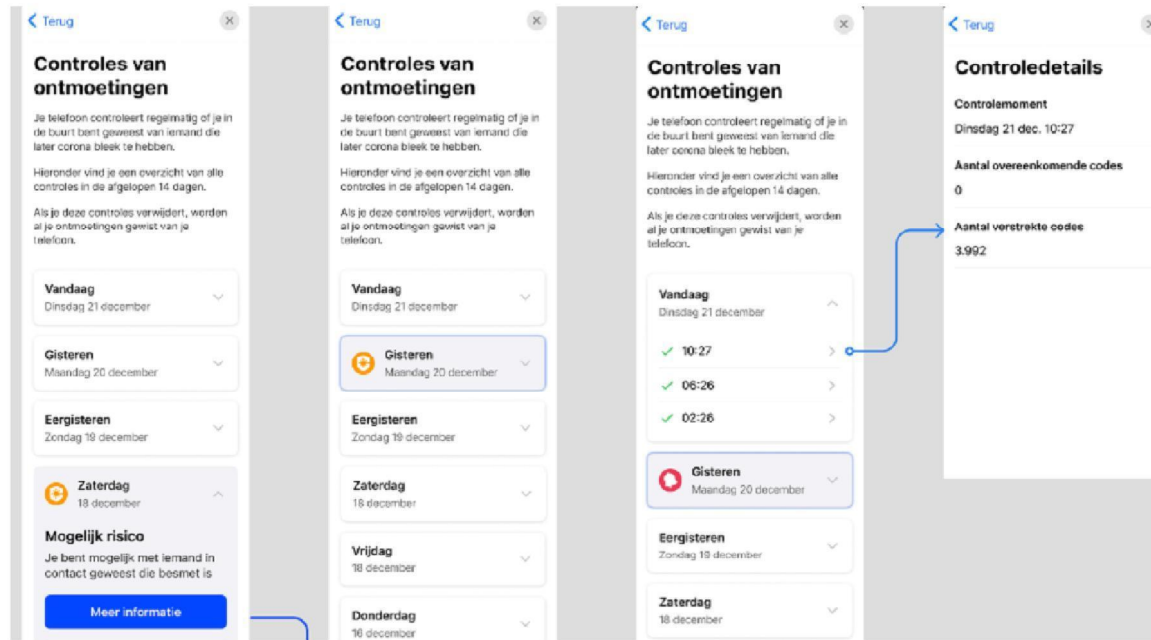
Terug

Controles van ontmoetingen

Je telefoon controleert regelmatig of je in de buurt bent geweest van iemand die later corona bleek te hebben.

Hieronder vind je een overzicht van alle controles in de afgelopen 14 dagen.

Als je deze controles verwijdert, worden al je ontmoetingen gewist van je telefoon.

Vandaag
Dinsdag 21 december

Gisteren
Maandag 20 december

Eergisteren
Zondag 19 december

Zaterdag
18 december

Mogelijk risico
Je bent mogelijk met iemand in contact geweest die besmet is

Meer informatie

Terug

Controles van ontmoetingen

Je telefoon controleert regelmatig of je in de buurt bent geweest van iemand die later corona bleek te hebben.

Hieronder vind je een overzicht van alle controles in de afgelopen 14 dagen.

Als je deze controles verwijdert, worden al je ontmoetingen gewist van je telefoon.

Vandaag
Dinsdag 21 december

Gisteren
Maandag 20 december

Eergisteren
Zondag 19 december

Zaterdag
18 december

Vrijdag
18 december

Donderdag
16 december

Terug

Controles van ontmoetingen

Je telefoon controleert regelmatig of je in de buurt bent geweest van iemand die later corona bleek te hebben.

Hieronder vind je een overzicht van alle controles in de afgelopen 14 dagen.

Als je deze controles verwijdert, worden al je ontmoetingen gewist van je telefoon.

Vandaag
Dinsdag 21 december

10:27

06:26

02:26

Gisteren
Maandag 20 december

Eergisteren
Zondag 19 december

Zaterdag
18 december

Terug

Controledetails

Controlemoment
Dinsdag 21 dec. 10:27

Aantal overeenkomende codes
0

Aantal verstrekte codes
3.992